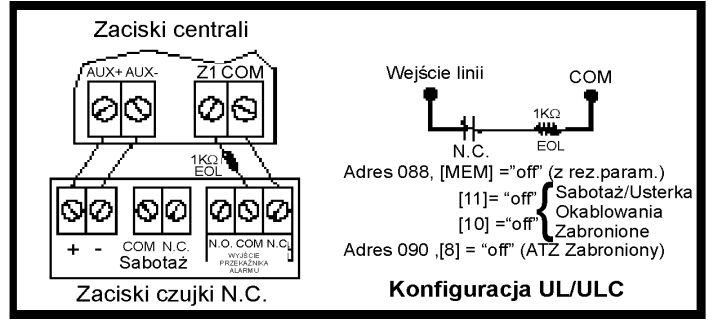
Zaciski centrali

AUX+ AUX-

Z1 COM

1KΩ
EOL

+ -

COM N.C.
Sabotaż

N.O. COM N.C.
WYJŚCIE PRZEKAŹNIKA ALARMU

Zaciski czujki N.C.

Wejście linii

COM

N.C.

1KΩ
EOL

Adres 088, [MEM] ="off" (z rez.param.)
[11]= "off"
[10] ="off"
Sabotaż/Usterka Okablowania Zabronione
Adres 090 ,[8] = "off" (ATZ Zabroniony)

Konfiguracja UL/ULC